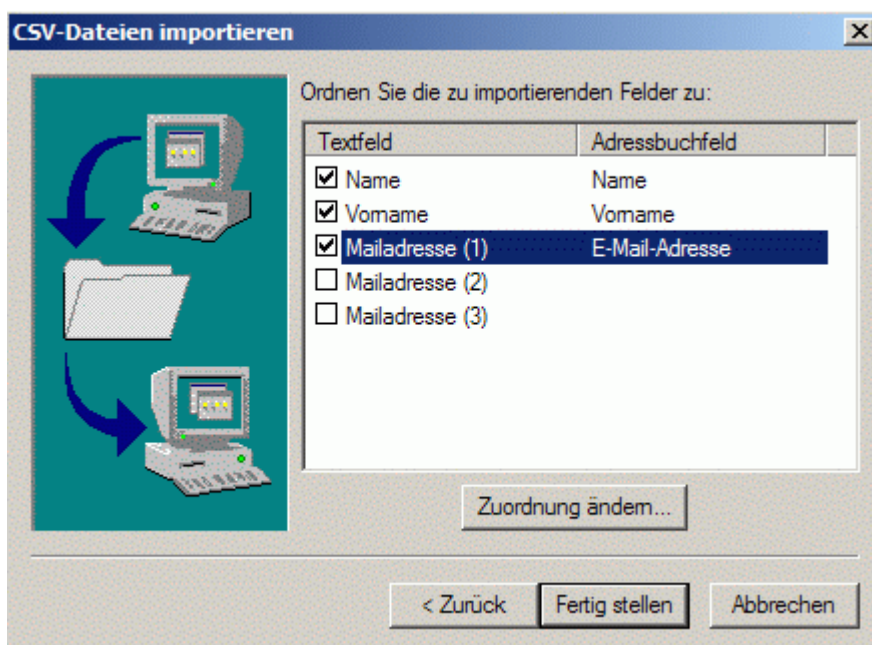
CSV-Dateien importieren

Ordnen Sie die zu importierenden Felder zu:

| Textfeld | Adressbuchfeld |
|---|---|
| ☑ Name | Name |
| ☑ Vorname | Vorname |
| ☑ Mailadresse (1) | E-Mail-Adresse |
| ☐ Mailadresse (2) | |
| ☐ Mailadresse (3) | |

Zuordnung ändern...

< Zurück
Fertig stellen
Abbrechen